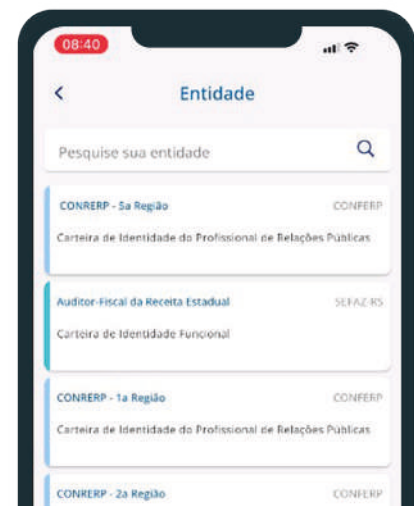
08:40

<

Entidade

Pesquise sua entidade

CONRERP - 5a Região
CONFERP
Carteira de Identidade do Profissional de Relações Públicas

Auditor-Fiscal da Receita Estadual
SEFAZ-RS
Carteira de Identidade Funcional

CONRERP - 1a Região
CONFERP
Carteira de Identidade do Profissional de Relações Públicas

CONRERP - 2a Região
CONFERP